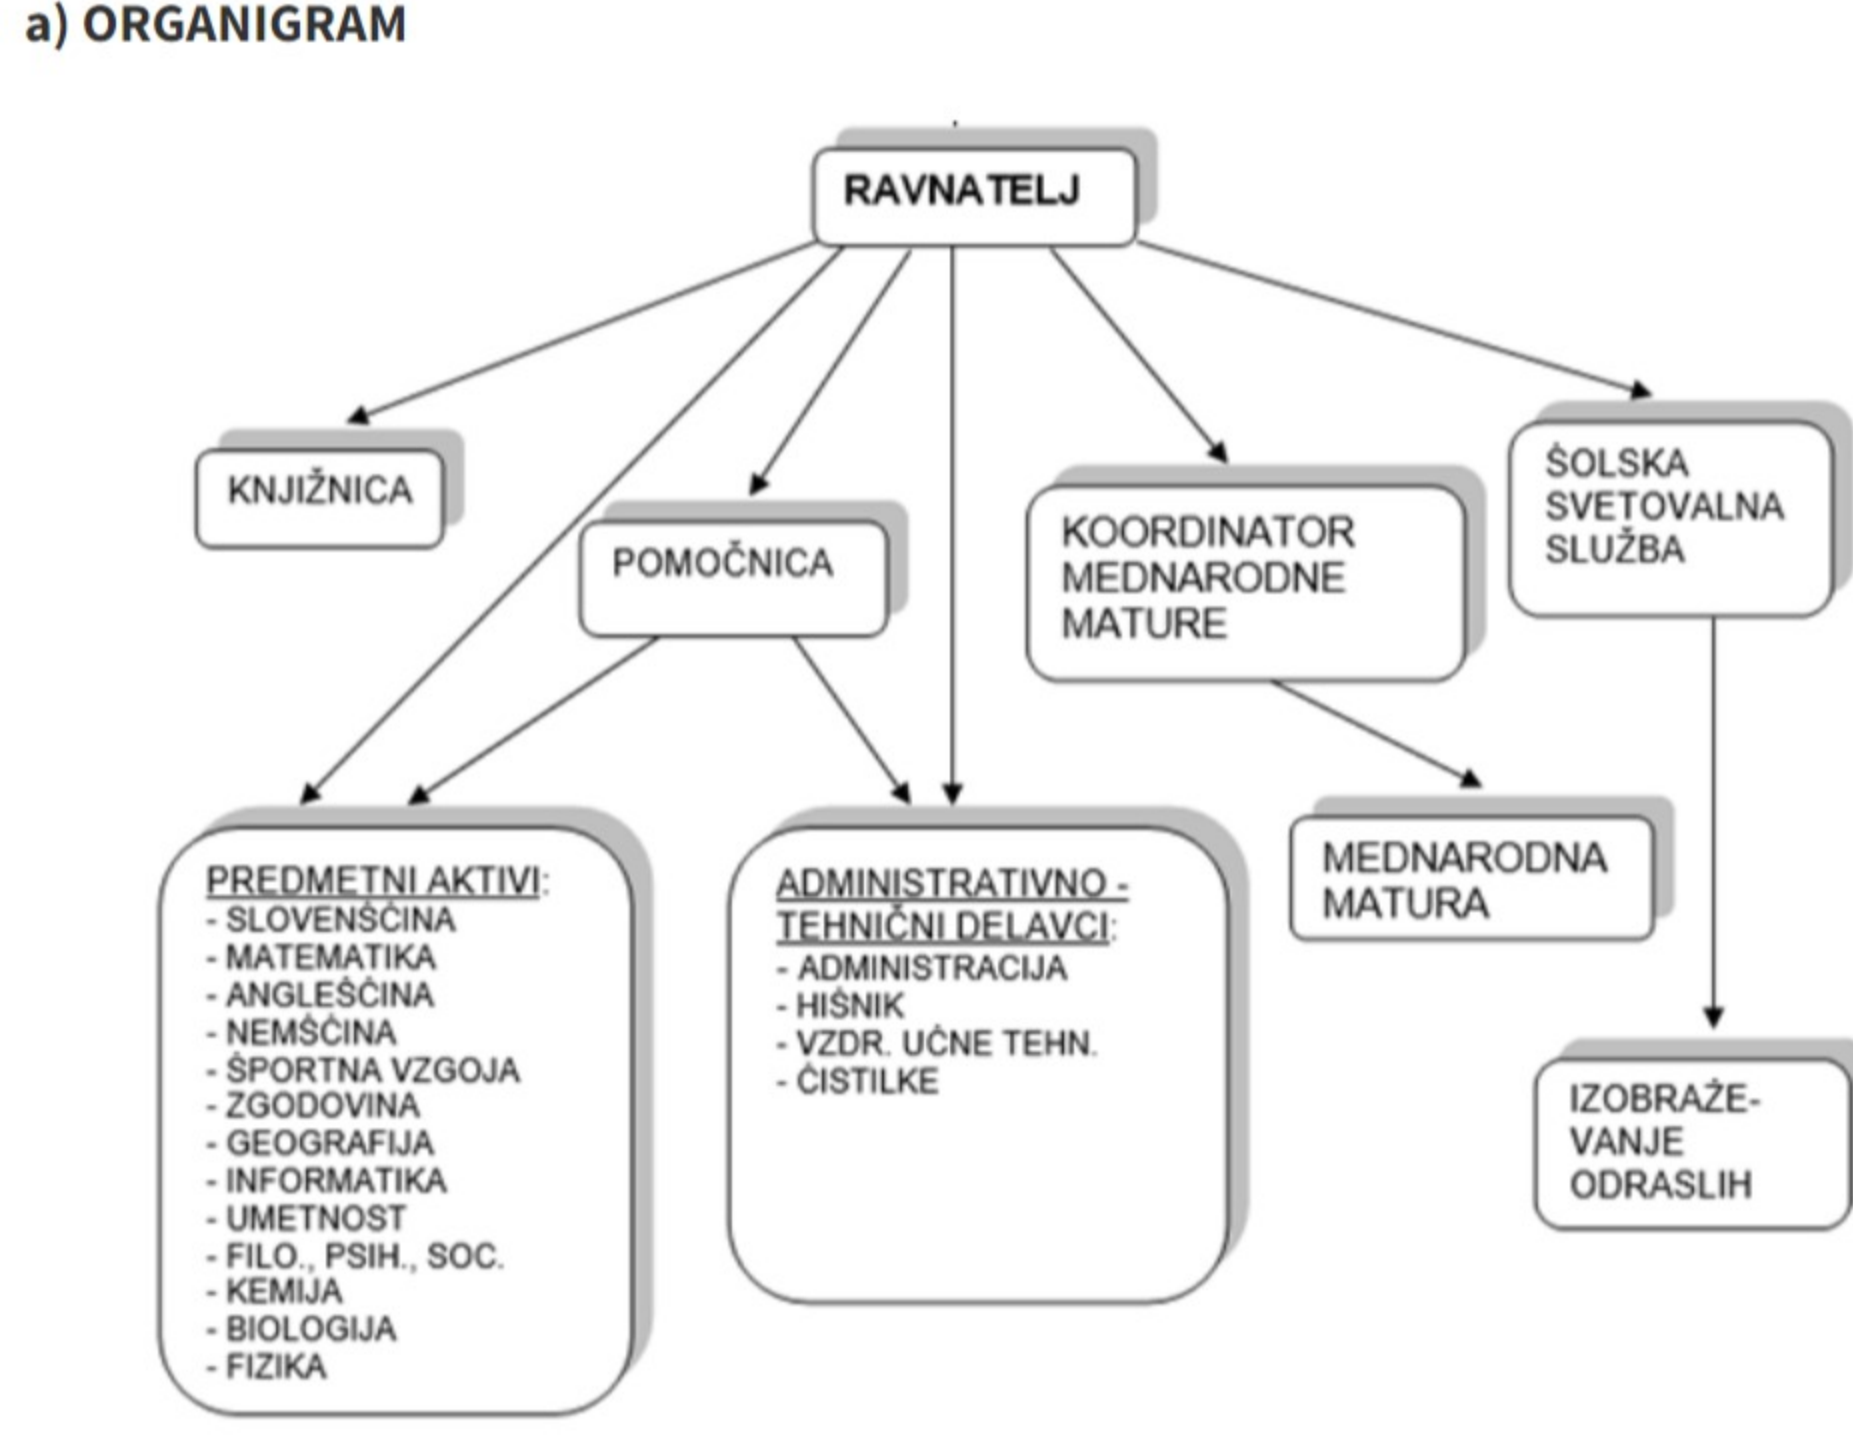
a) ORGANIGRAM

RAVNATELJ

KNJIŽNICA

POMOČNICA

KOORDINATOR MEDNARODNE MATURE

ŠOLSKA SVETOVALNA SLUŽBA

PREDMETNI AKTIVI:
- SLOVENŠČINA
- MATEMATIKA
- ANGLEŠČINA
- NEMŠČINA
- ŠPORTNA VZGOJA
- ZGODOVINA
- GEOGRAFIJA
- INFORMATIKA
- UMETNOST
- FILO., PSIH., SOC.
- KEMIJA
- BIOLOGIJA
- FIZIKA

ADMINISTRATIVNO - TEHNIČNI DELAVCI:
- ADMINISTRACIJA
- HIŠNIK
- VZDR. UČNE TEHN.
- ČISTILKE

MEDNARODNA MATURA

IZOBRAŽEVANJE ODRASLIH